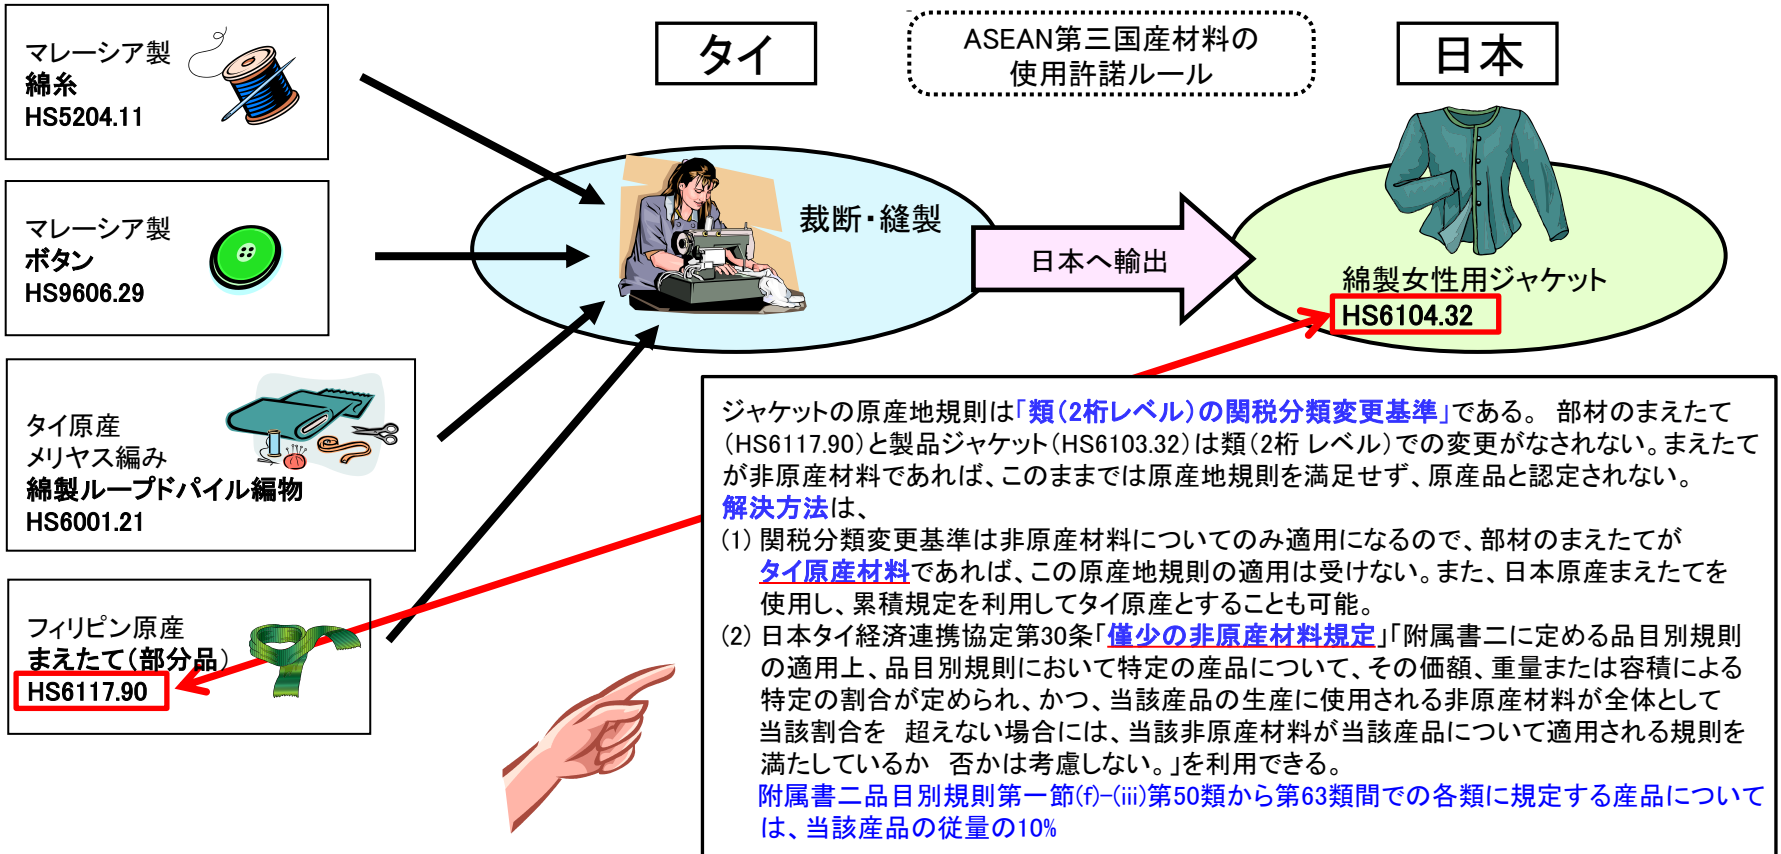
マレーシア製
綿糸
HS5204.11

マレーシア製
ボタン
HS9606.29

タイ原産
メリヤス編み
綿製ループドパイル編物
HS6001.21

フィリピン原産
まえたて(部分品)
HS6117.90

タイ

ASEAN第三国産材料の
使用許諾ルール

日本

裁断・縫製

日本へ輸出

綿製女性用ジャケット
HS6104.32

ジャケットの原産地規則は「類(2桁レベル)の関税分類変更基準」である。 部材のまえたて(HS6117.90)と製品ジャケット(HS6103.32)は類(2桁 レベル)での変更がなされない。まえたてが非原産材料であれば、このままでは原産地規則を満足せず、原産品と認定されない。
解決方法は、
(1) 関税分類変更基準は非原産材料についてのみ適用になるので、部材のまえたてがタイ原産材料であれば、この原産地規則の適用は受けない。また、日本原産まえたてを使用し、累積規定を利用してタイ原産とすることも可能。
(2) 日本タイ経済連携協定第30条「僅少の非原産材料規定」「附属書二に定める品目別規則の適用上、品目別規則において特定の産品について、その価額、重量または容積による特定の割合が定められ、かつ、当該産品の生産に使用される非原産材料が全体として当該割合を 超えない場合には、当該非原産材料が当該産品について適用される規則を満たしているか 否かは考慮しない。」を利用できる。
附属書二品目別規則第一節(f)-(iii)第50類から第63類間での各類に規定する産品については、当該産品の従量の10%